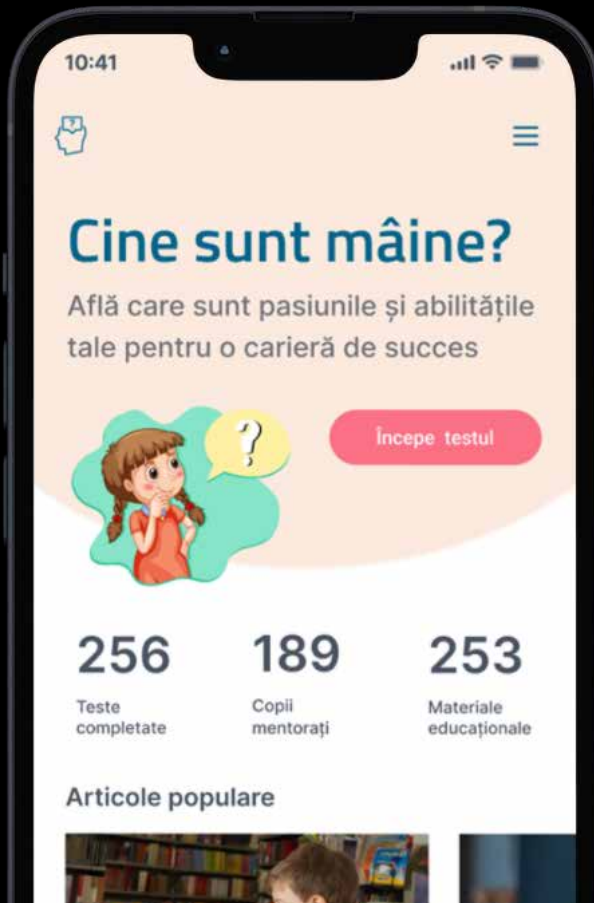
10:41

Cine sunt mâine?

Află care sunt pasiunile și abilitățile tale pentru o carieră de succes

?

Începe testul

256
Teste completate

189
Copii mentorați

253
Materiale educaționale

Articole populare